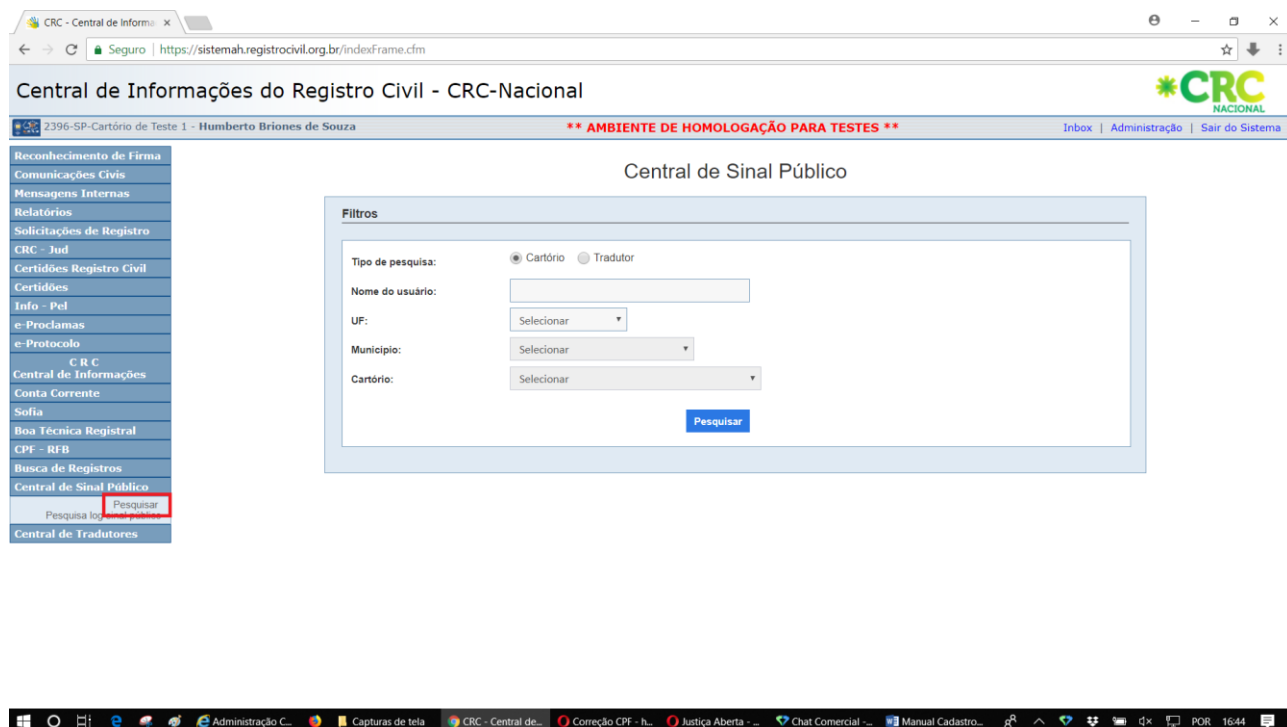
CRC - Central de Informa ×

Seguro | https://sistemah.registrocivil.org.br/indexFrame.cfm

Central de Informações do Registro Civil - CRC-Nacional

CRC NACIONAL

2396-SP-Cartório de Teste 1 - Humberto Briones de Souza

** AMBIENTE DE HOMOLOGAÇÃO PARA TESTES **

Inbox | Administração | Sair do Sistema

Reconhecimento de Firma
Comunicações Civis
Mensagens Internas
Relatórios
Solicitações de Registro
CRC - Jud
Certidões Registro Civil
Certidões
Info - Pel
e-Proclamas
e-Protocolo
CRC
Central de Informações
Conta Corrente
Sofia
Boa Técnica Registral
CPF - RFB
Busca de Registros
Central de Sinal Público
Pesquisar
Pesquisa log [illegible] público
Central de Tradutores

Central de Sinal Público

Filtros

Tipo de pesquisa: Cartório Tradutor

Nome do usuário:

UF: Selecionar

Município: Selecionar

Cartório: Selecionar

Pesquisar

Administração C... Capturas de tela CRC - Central de... Correção CPF - h... Justiça Aberta - ... Chat Comercial -... Manual Cadastro... POR 16:44